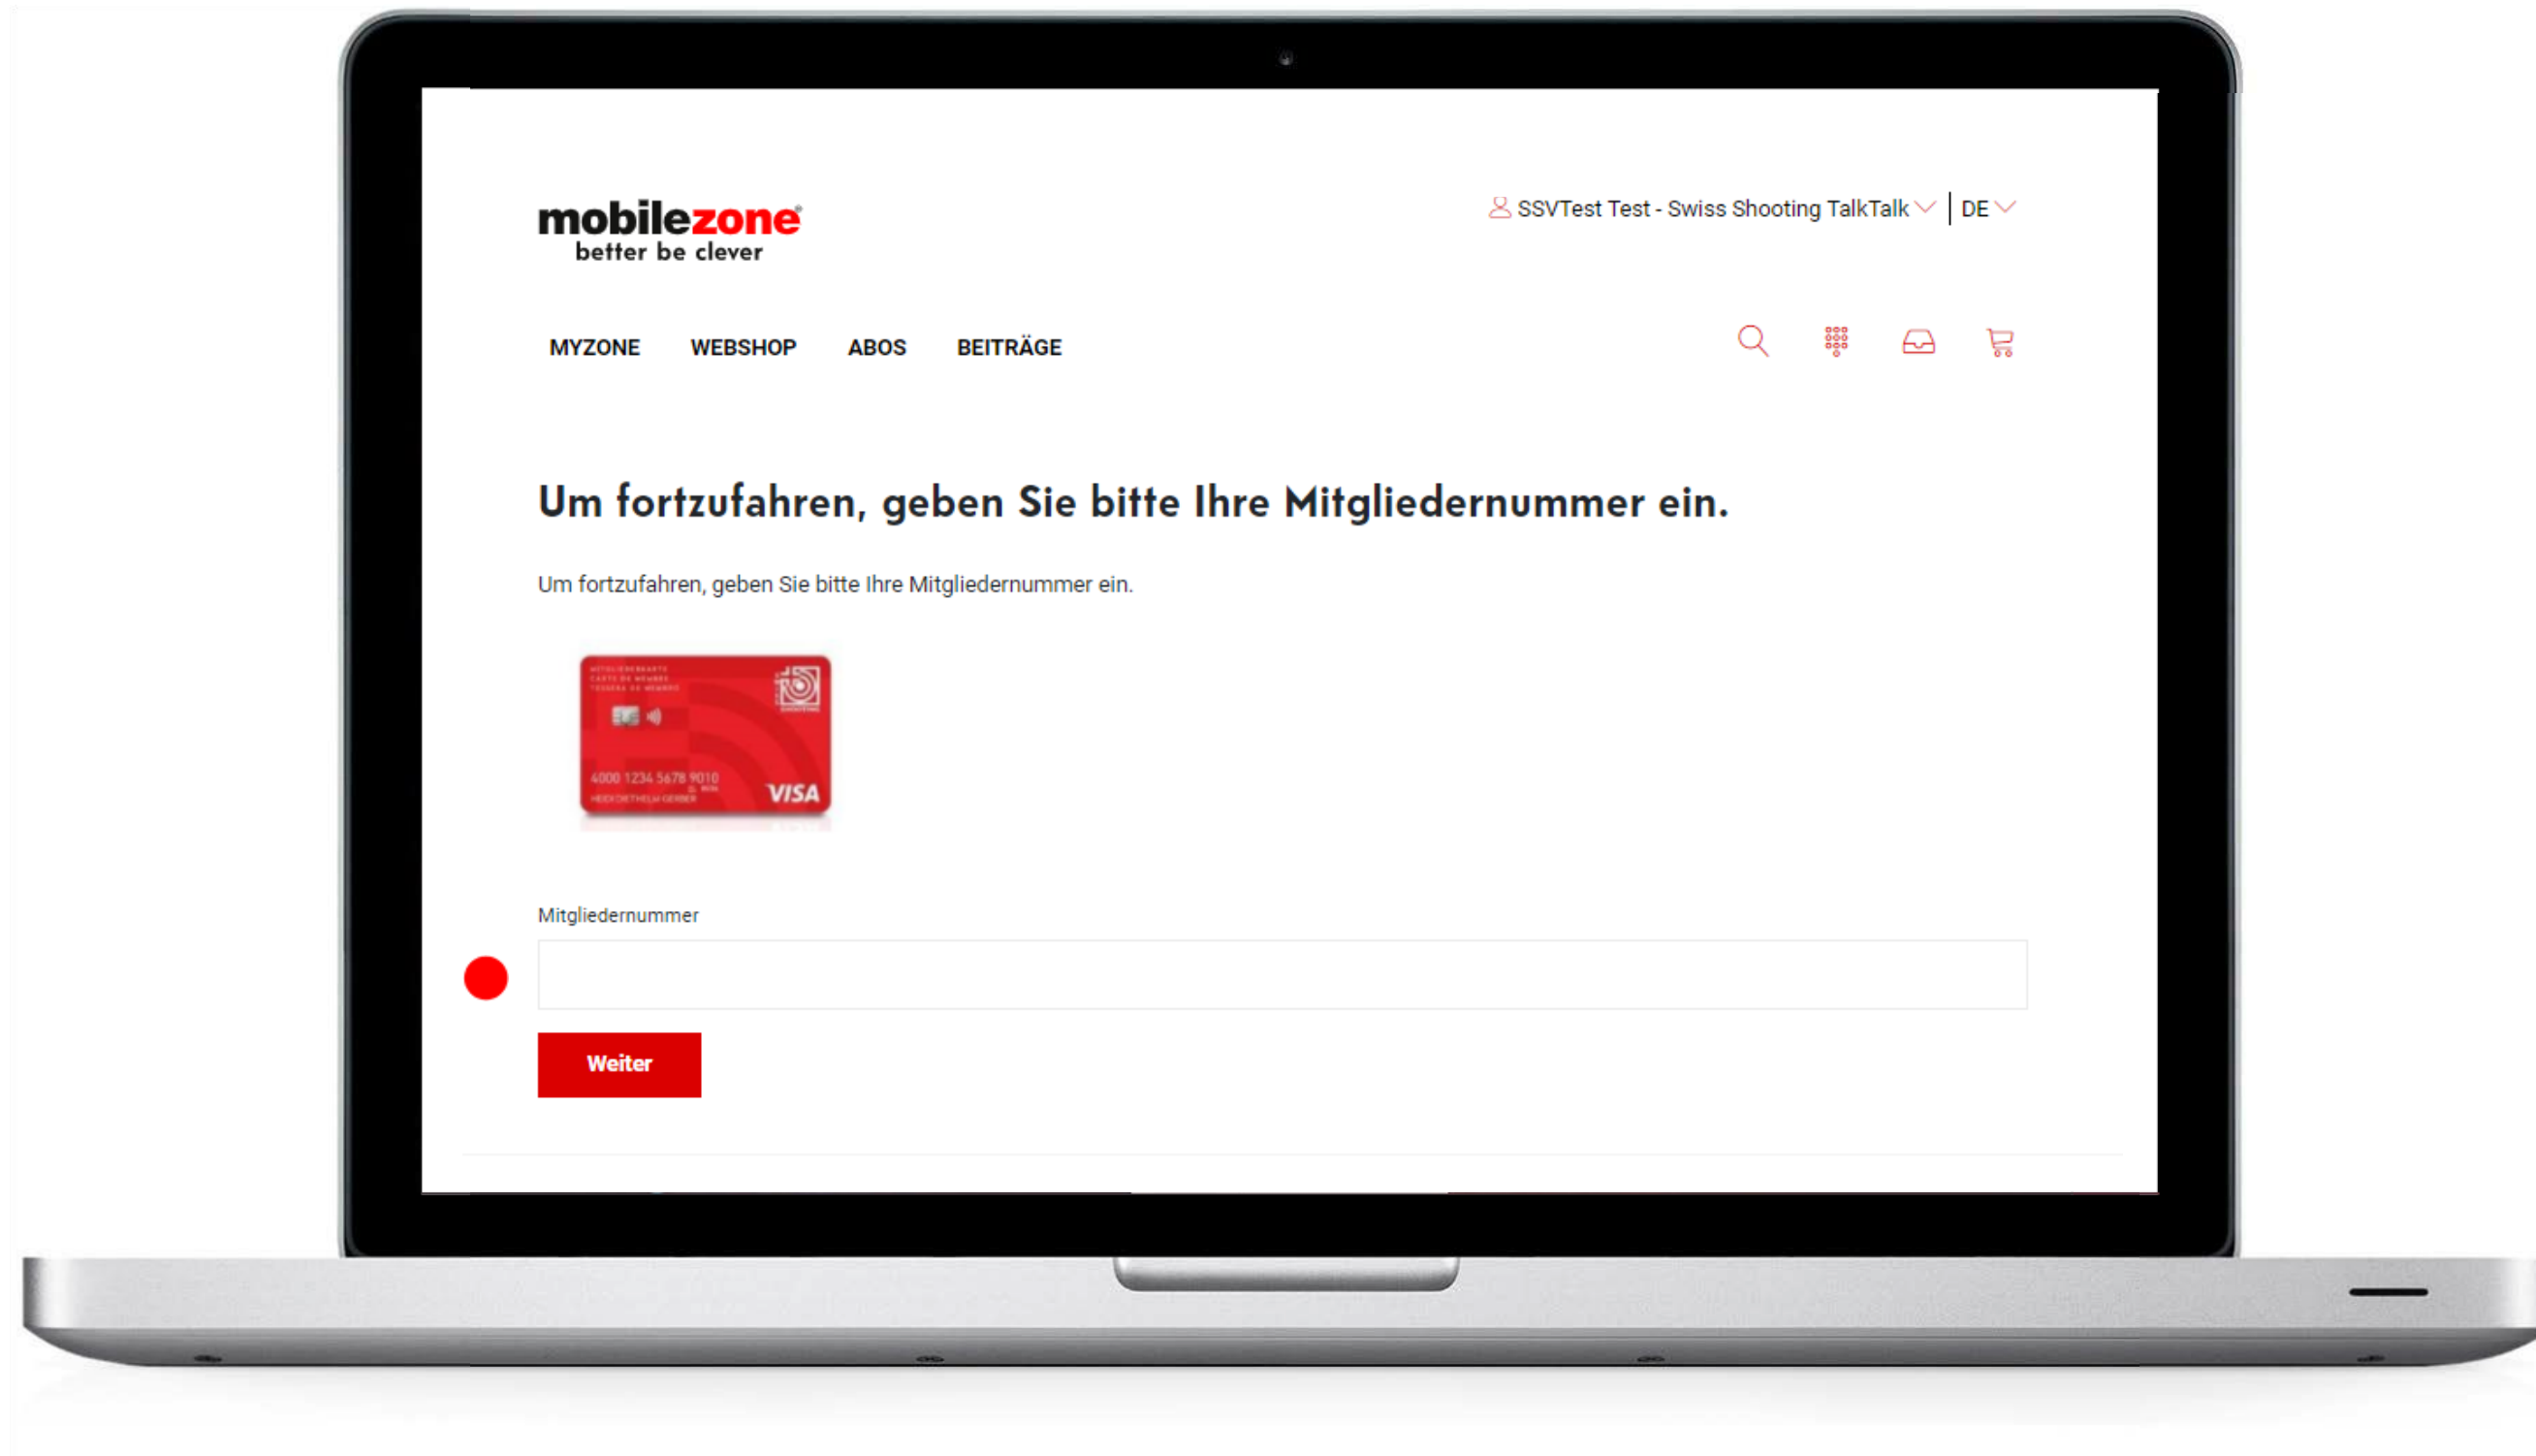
mobilezone
better be clever

SSVTest Test - Swiss Shooting TalkTalk | DE

MYZONE WEBSHOP ABOS BEITRÄGE

Um fortzufahren, geben Sie bitte Ihre Mitgliedernummer ein.

Um fortzufahren, geben Sie bitte Ihre Mitgliedernummer ein.

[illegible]

4000 1234 5678 9010

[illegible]

VISA

Mitgliedernummer

Weiter